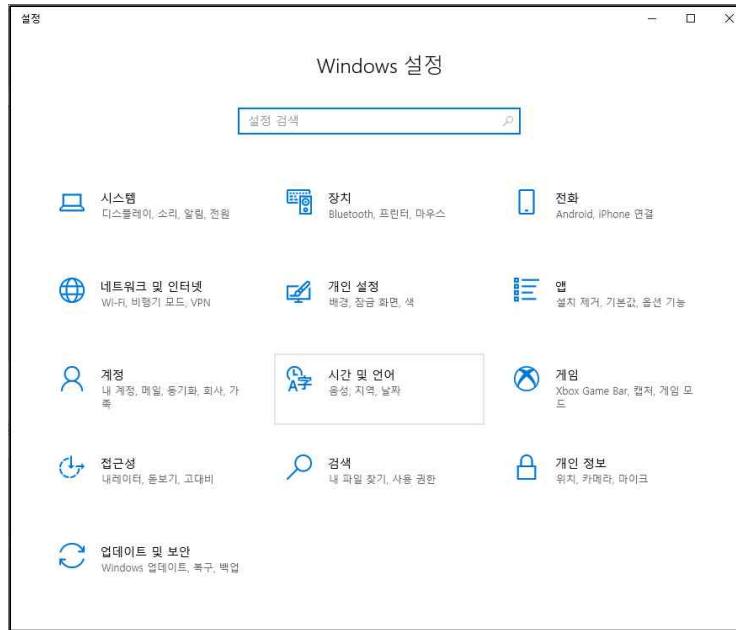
설정

Windows 설정

설정 검색

시스템
디스플레이, 소리, 알림, 전원

장치
Bluetooth, 프린터, 마우스

전화
Android, iPhone 연결

네트워크 및 인터넷
Wi-Fi, 비행기 모드, VPN

개인 설정
배경, 잠금 화면, 색

앱
설치 제거, 기본값, 옵션 기능

계정
내 계정, 메일, 동기화, 회사, 가족

시간 및 언어
음성, 지역, 날짜

게임
Xbox Game Bar, 캡처, 게임 모드

접근성
내레이터, 돋보기, 고대비

검색
내 파일 찾기, 사용 권한

개인 정보
위치, 카메라, 마이크

업데이트 및 보안
Windows 업데이트, 복구, 백업